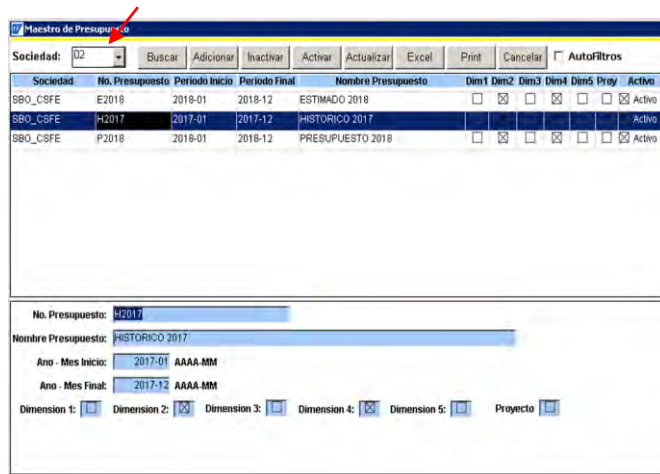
Maestro de Presupuesto

Sociedad: 02 Buscar Adicionar Inactivar Activar Actualizar Excel Print Cancelar AutoFiltros

| Sociedad | No. Presupuesto | Periodo Inicio | Periodo Final | Nombre Presupuesto | Dim1 | Dim2 | Dim3 | Dim4 | Dim5 | Proy | Activo |
|---|---|---|---|---|---|---|---|---|---|---|---|
| SBO_CSFE | E2018 | 2018-01 | 2018-12 | ESTIMADO 2018 | ☐ | ☒ | ☐ | ☒ | ☐ | ☐ | ☒ Activo |
| SBO_CSFE | H2017 | 2017-01 | 2017-12 | HISTORICO 2017 | | | | | | | Activo |
| SBO_CSFE | P2018 | 2018-01 | 2018-12 | PRESUPUESTO 2018 | ☐ | ☒ | ☐ | ☒ | ☐ | ☐ | ☒ Activo |

No. Presupuesto: H2017

Nombre Presupuesto: HISTORICO 2017

Ano - Mes Inicio: 2017-01 AAAA-MM

Ano - Mes Final: 2017-12 AAAA-MM

Dimension 1: ☐ Dimension 2: ☒ Dimension 3: ☐ Dimension 4: ☒ Dimension 5: ☐ Proyecto ☐